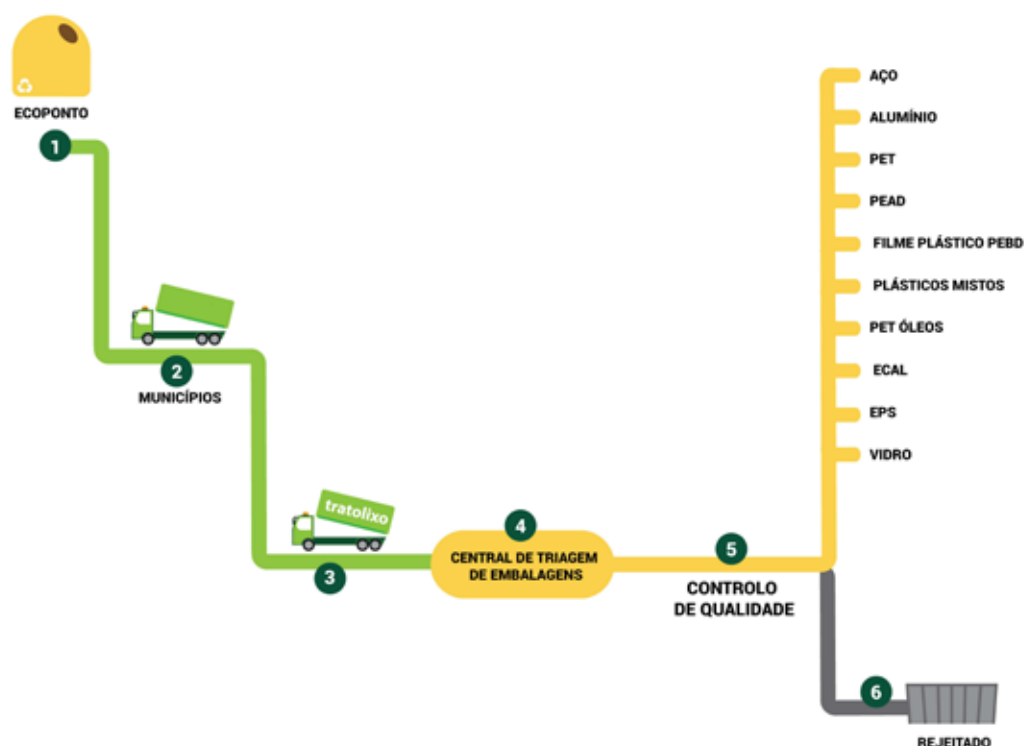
ECOPONTO

1

2

MUNICÍPIOS

tratolixo

3

4

CENTRAL DE TRIAGEM DE EMBALAGENS

5

CONTROLO DE QUALIDADE

AÇO

ALUMÍNIO

PET

PEAD

FILME PLÁSTICO PEBD

PLÁSTICOS MISTOS

PET ÓLEOS

ECAL

EPS

VIDRO

6

REJEITADO